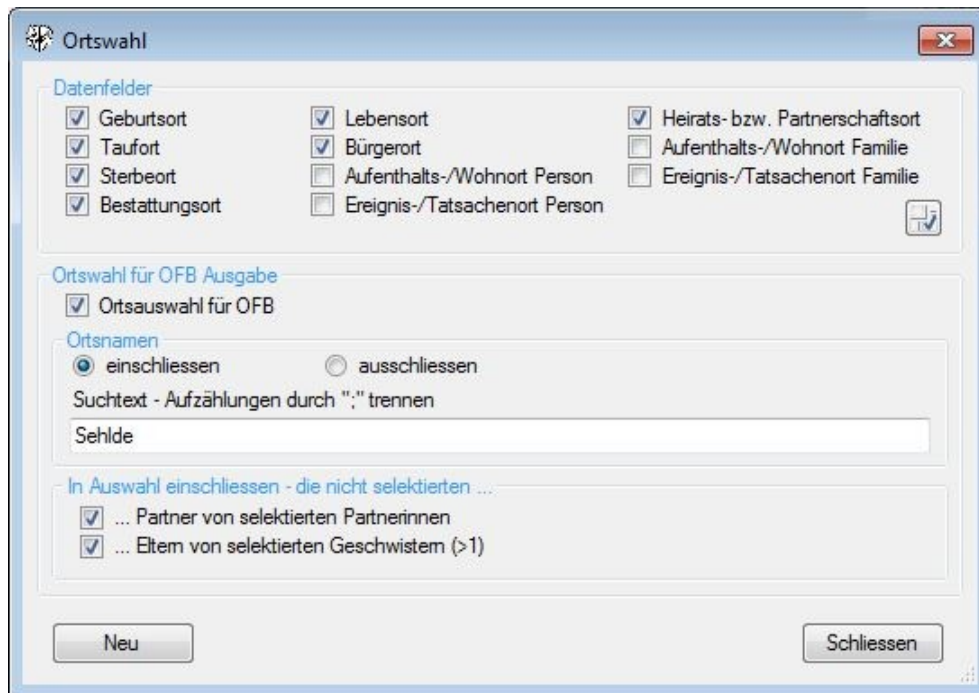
Ortswahl

Datenfelder
Geburtsort
Taufort
Sterbeort
Bestattungsort
Lebensort
Bürgerort
Aufenthalts-/Wohnort Person
Ereignis-/Tatsachenort Person
Heirats- bzw. Partnerschaftsort
Aufenthalts-/Wohnort Familie
Ereignis-/Tatsachenort Familie

Ortswahl für OFB Ausgabe
Ortsauswahl für OFB

Ortsnamen
einschliessen
ausschliessen
Suchtext - Aufzählungen durch ";" trennen
Sehlde

In Auswahl einschliessen - die nicht selektierten ...
... Partner von selektierten Partnerinnen
... Eltern von selektierten Geschwistern (>1)

Neu
Schliessen